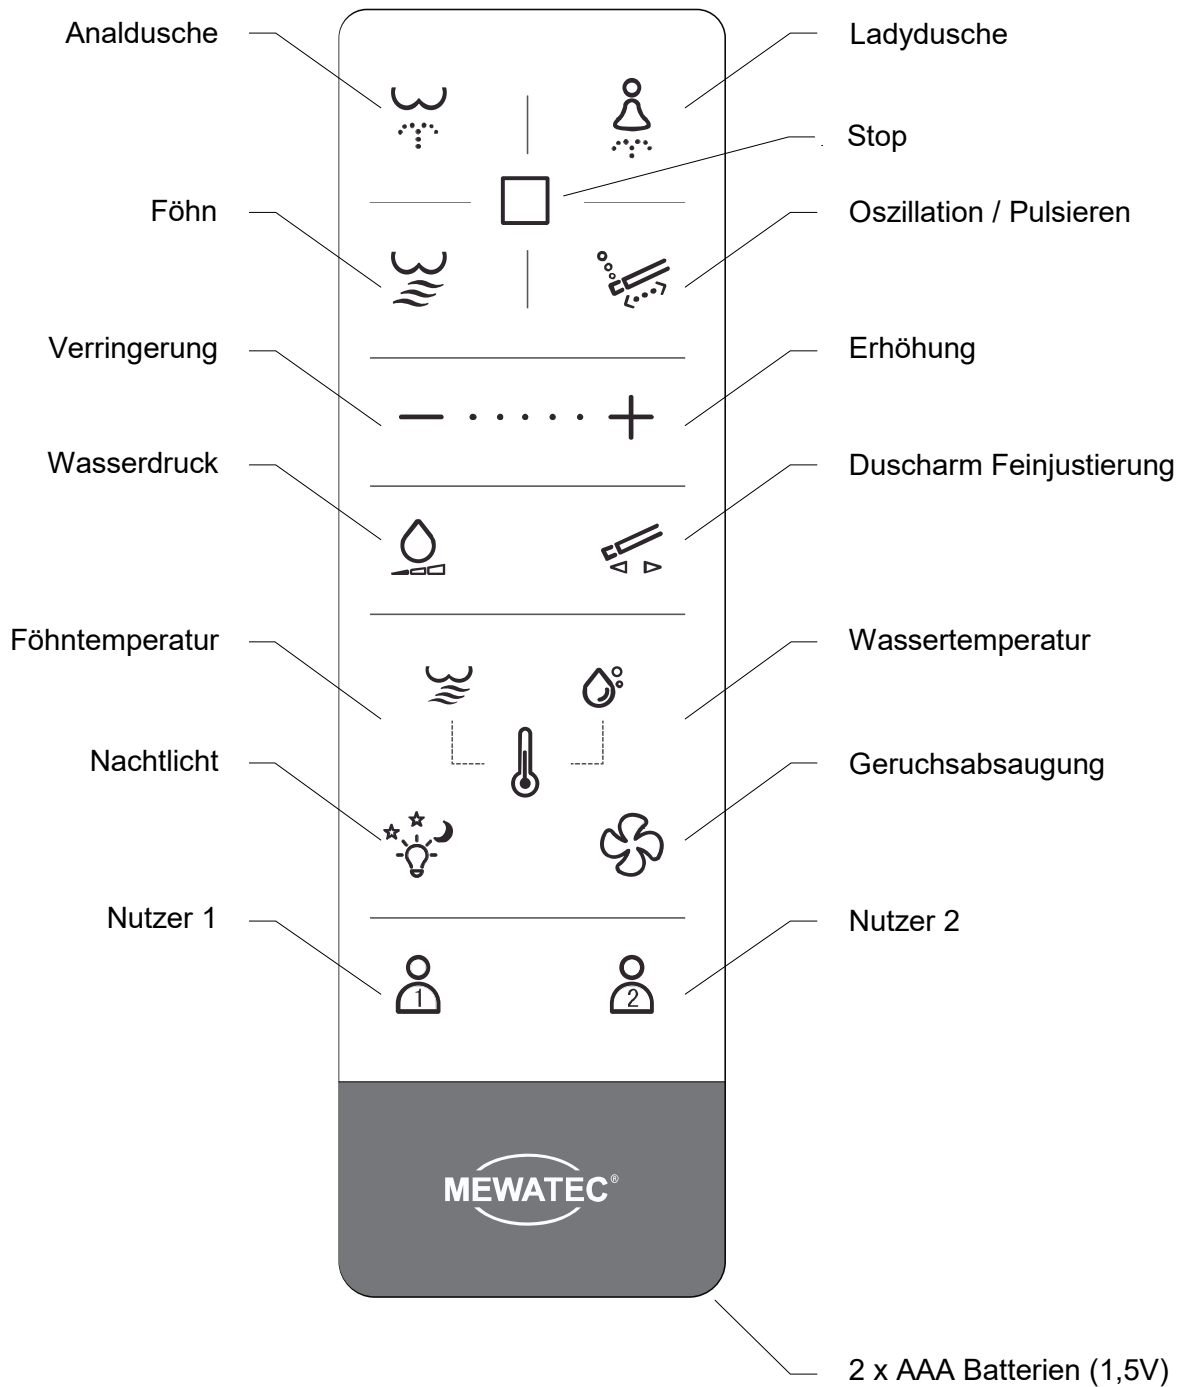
Analdusche

Ladydusche

Stop

Föhn

Oszillation / Pulsieren

Verringerung

Erhöhung

Wasserdruck

Duscharm Feinjustierung

Föhntemperatur

Wassertemperatur

Nachtlicht

Geruchsabsaugung

Nutzer 1

Nutzer 2

1

2

MEWATEC®

2 x AAA Batterien (1,5V)